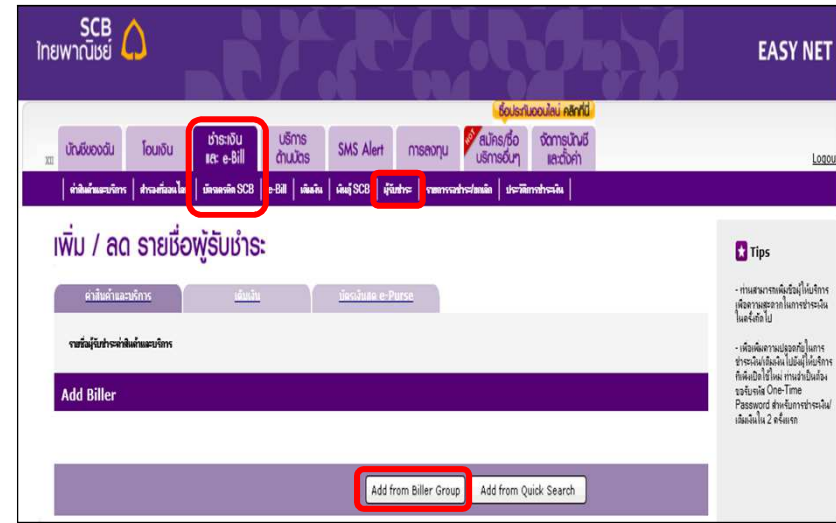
SCB
ไทยพาณิชย์

EASY NET

ซื้อประกันออนไลน์ คลิกที่นี่

บัญชีของฉัน | โอนเงิน | ชำระเงิน และ e-Bill | บริการ ด้านบัตร | SMS Alert | การลงทุน | สมัคร/ซื้อ บริการอื่นๆ | จัดการบัญชี และตั้งค่า

Logou

ค่าสินค้าและบริการ | สำรองชื่อออนไลน์ | บัตรเครดิต SCB | e-Bill | เติมเงิน | เติมรู้ SCB | ผู้รับชำระ | รายการชำระล่วงหน้า | ประวัติการชำระเงิน

เพิ่ม / ลด รายชื่อผู้รับชำระ

ค่าสินค้าและบริการ | เติมเงิน | บัตรเงินสด e-Purse

รายชื่อผู้รับชำระค่าสินค้าและบริการ

Add Biller

Add from Biller Group | Add from Quick Search

Tips

- ท่านสามารถเพิ่มชื่อผู้ให้บริการ เพื่อความสะดวกในการชำระเงิน ในครั้งถัดไป

- เพื่อเพิ่มความปลอดภัยในการชำระเงิน/เติมเงิน ไปยังผู้ให้บริการที่เพิ่งเปิดใช้ใหม่ ท่านจำเป็นต้องขอรับรหัส One-Time Password สำหรับการชำระเงิน/เติมเงินใน 2 ครั้งแรก